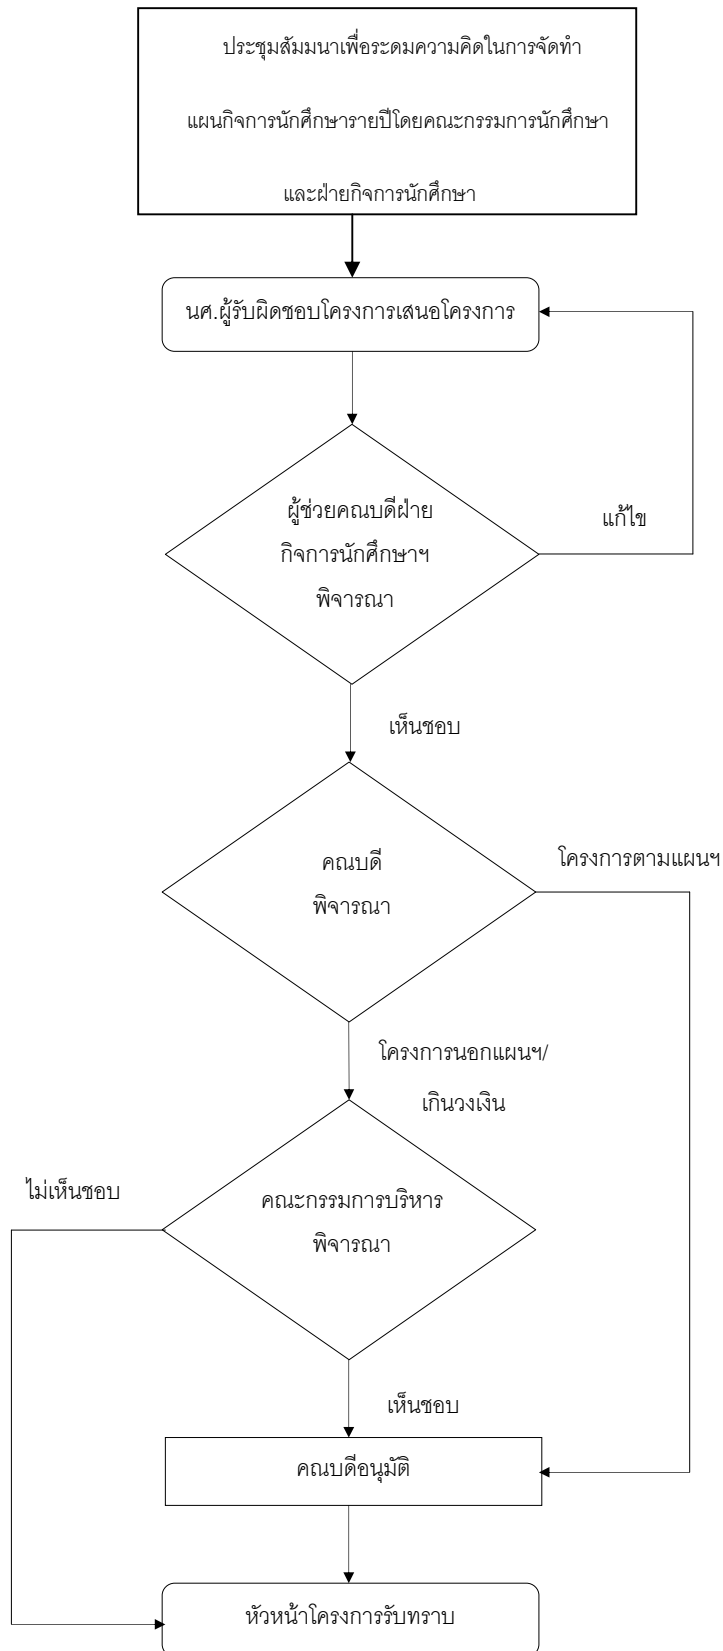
ประชุมสัมมนาเพื่อระดมความคิดในการจัดทำแผนกิจการนักศึกษารายปีโดยคณะกรรมการนักศึกษาและฝ่ายกิจการนักศึกษา

นศ.ผู้รับผิดชอบโครงการเสนอโครงการ

ผู้ช่วยคณบดีฝ่ายกิจการนักศึกษาฯ พิจารณา

แก้ไข

เห็นชอบ

คณบดี พิจารณา

โครงการตามแผนฯ

โครงการนอกแผนฯ/ เกินวงเงิน

ไม่เห็นชอบ

คณะกรรมการบริหาร พิจารณา

เห็นชอบ

คณบดีอนุมัติ

หัวหน้าโครงการรับทราบ